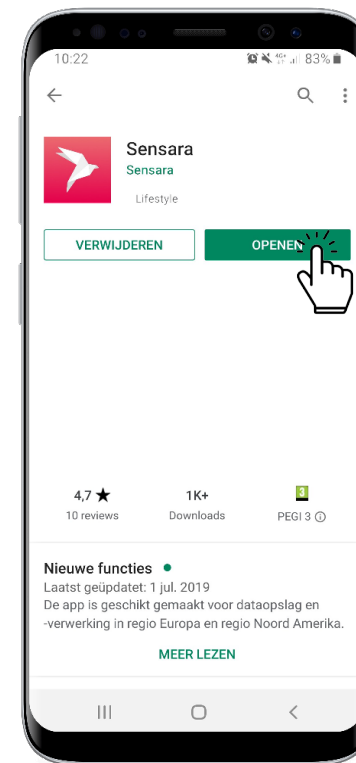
10:22
83%

Sensara
Sensara
Lifestyle

VERWIJDEREN
OPENEN

4,7 ★
10 reviews

1K+
Downloads

3
PEGI 3 ⓘ

Nieuwe functies •
Laatst geüpdatet: 1 jul. 2019
De app is geschikt gemaakt voor dataopslag en -verwerking in regio Europa en regio Noord Amerika.

MEER LEZEN